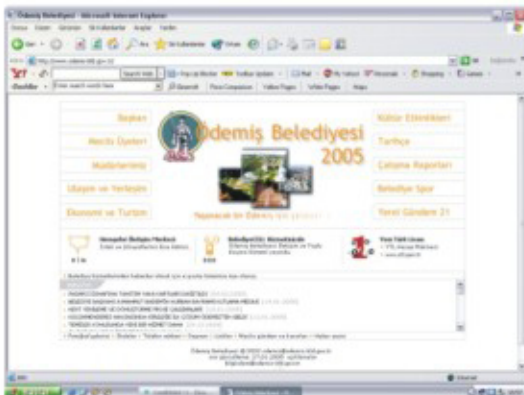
Ödemiş Belediyesi - Microsoft Internet Explorer

Ödemiş Belediyesi
2005

Başkan
Meclis Üyeleri
Müdürlerimiz
Ulaşım ve Yerleşim
Ekonomi ve Turizm

Kültür Etkinlikleri
Tarihçe
Çalışma Raporları
Belediye Spor
Yerel Gündem 21

Yaşanacak bir Ödemiş için çalışıyoruz...

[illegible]

Internet